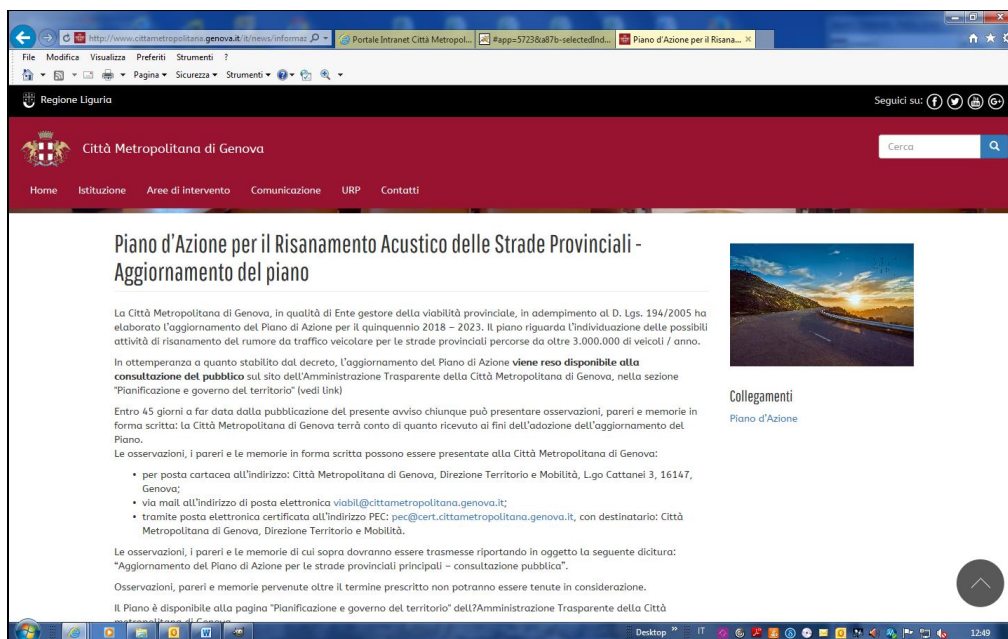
http://www.cittametropolitana.genova.it/it/news/informaz
Portale Intranet Città Metropol...
#app=5723&a87b-selectedInd...
Piano d'Azione per il Risana...

File Modifica Visualizza Preferiti Strumenti ?
Pagina ▾ Sicurezza ▾ Strumenti ▾

Regione Liguria
Seguici su:

Città Metropolitana di Genova
Cerca

Home Istituzione Aree di intervento Comunicazione URP Contatti

Piano d'Azione per il Risanamento Acustico delle Strade Provinciali - Aggiornamento del piano

La Città Metropolitana di Genova, in qualità di Ente gestore della viabilità provinciale, in adempimento al D. Lgs. 194/2005 ha elaborato l'aggiornamento del Piano di Azione per il quinquennio 2018 – 2023. Il piano riguarda l'individuazione delle possibili attività di risanamento del rumore da traffico veicolare per le strade provinciali percorse da oltre 3.000.000 di veicoli / anno.

In ottemperanza a quanto stabilito dal decreto, l'aggiornamento del Piano di Azione **viene reso disponibile alla consultazione del pubblico** sul sito dell'Amministrazione Trasparente della Città Metropolitana di Genova, nella sezione "Pianificazione e governo del territorio" (vedi link)

Entro 45 giorni a far data dalla pubblicazione del presente avviso chiunque può presentare osservazioni, pareri e memorie in forma scritta: la Città Metropolitana di Genova terrà conto di quanto ricevuto ai fini dell'adozione dell'aggiornamento del Piano.
Le osservazioni, i pareri e le memorie in forma scritta possono essere presentate alla Città Metropolitana di Genova:

• per posta cartacea all'indirizzo: Città Metropolitana di Genova, Direzione Territorio e Mobilità, L.go Cattanei 3, 16147, Genova;
• via mail all'indirizzo di posta elettronica viabil@cittametropolitana.genova.it;
• tramite posta elettronica certificata all'indirizzo PEC: pec@cert.cittametropolitana.genova.it, con destinatario: Città Metropolitana di Genova, Direzione Territorio e Mobilità.

Le osservazioni, i pareri e le memorie di cui sopra dovranno essere trasmesse riportando in oggetto la seguente dicitura: "Aggiornamento del Piano di Azione per le strade provinciali principali – consultazione pubblica".

Osservazioni, pareri e memorie pervenute oltre il termine prescritto non potranno essere tenute in considerazione.

Il Piano è disponibile alla pagina "Pianificazione e governo del territorio" dell?Amministrazione Trasparente della Città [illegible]

Collegamenti
Piano d'Azione

Desktop IT 12:49